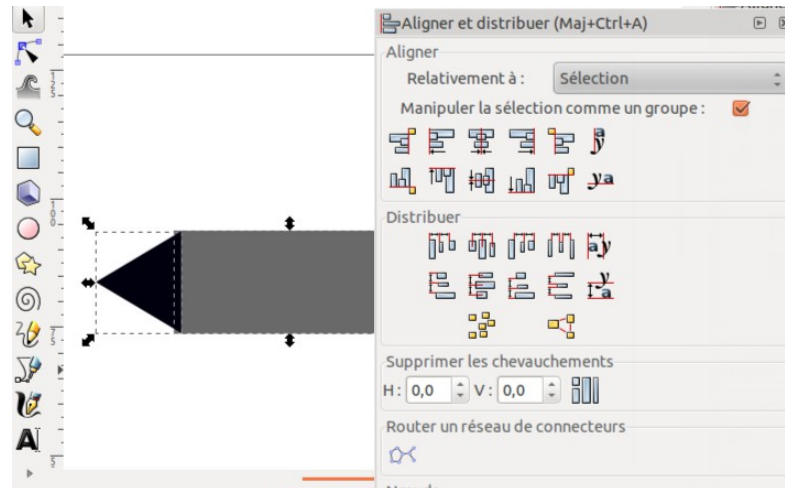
Aligner et distribuer (Maj+Ctrl+A)

Aligner

Relativement à : Sélection

Manipuler la sélection comme un groupe :

Distribuer

Supprimer les chevauchements

H: 0,0 V: 0,0

Router un réseau de connecteurs